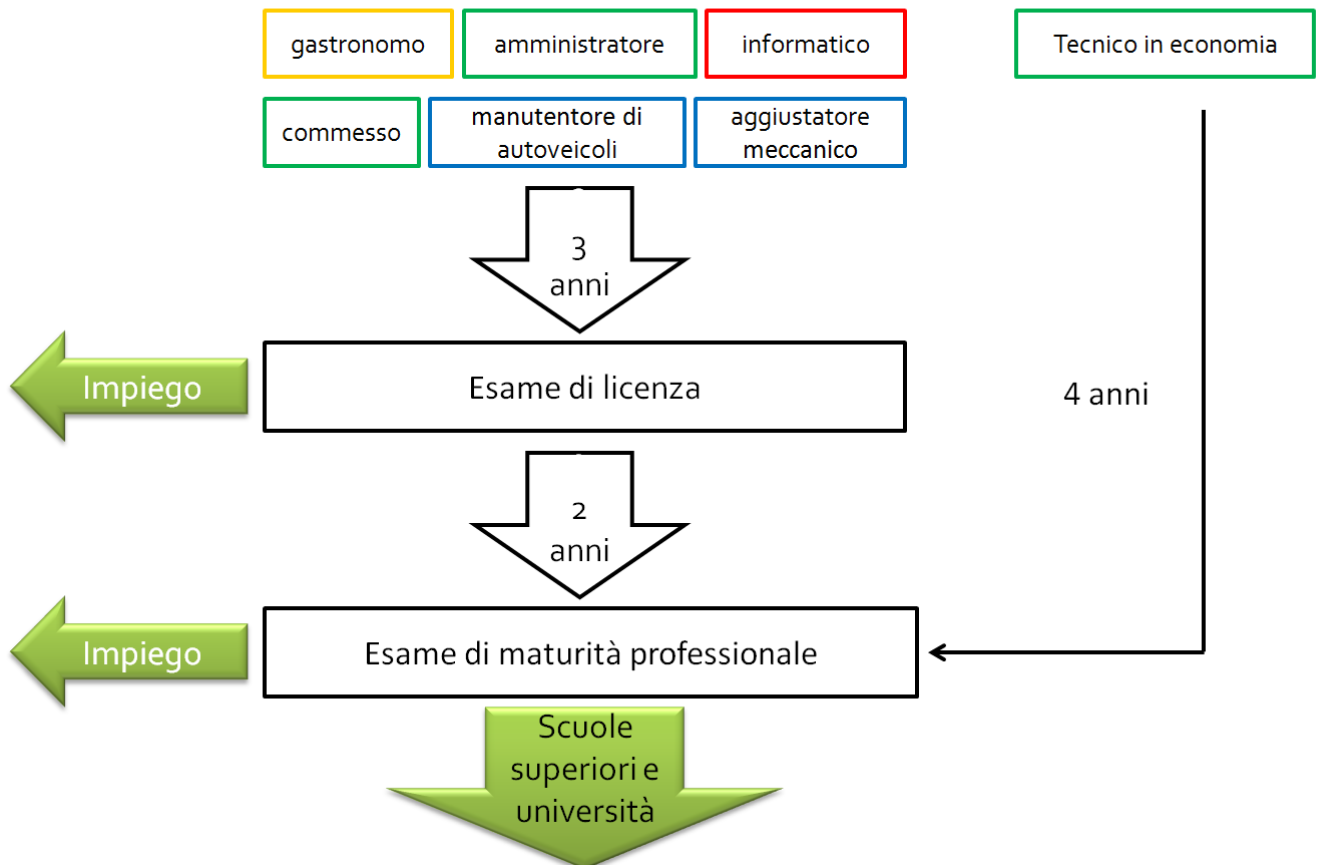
gastronomo

amministratore

informatico

Tecnico in economia

commesso

manutentore di autoveicoli

aggiustatore meccanico

3 anni

Impiego

Esame di licenza

4 anni

2 anni

Impiego

Esame di maturità professionale

Scuole superiori e università